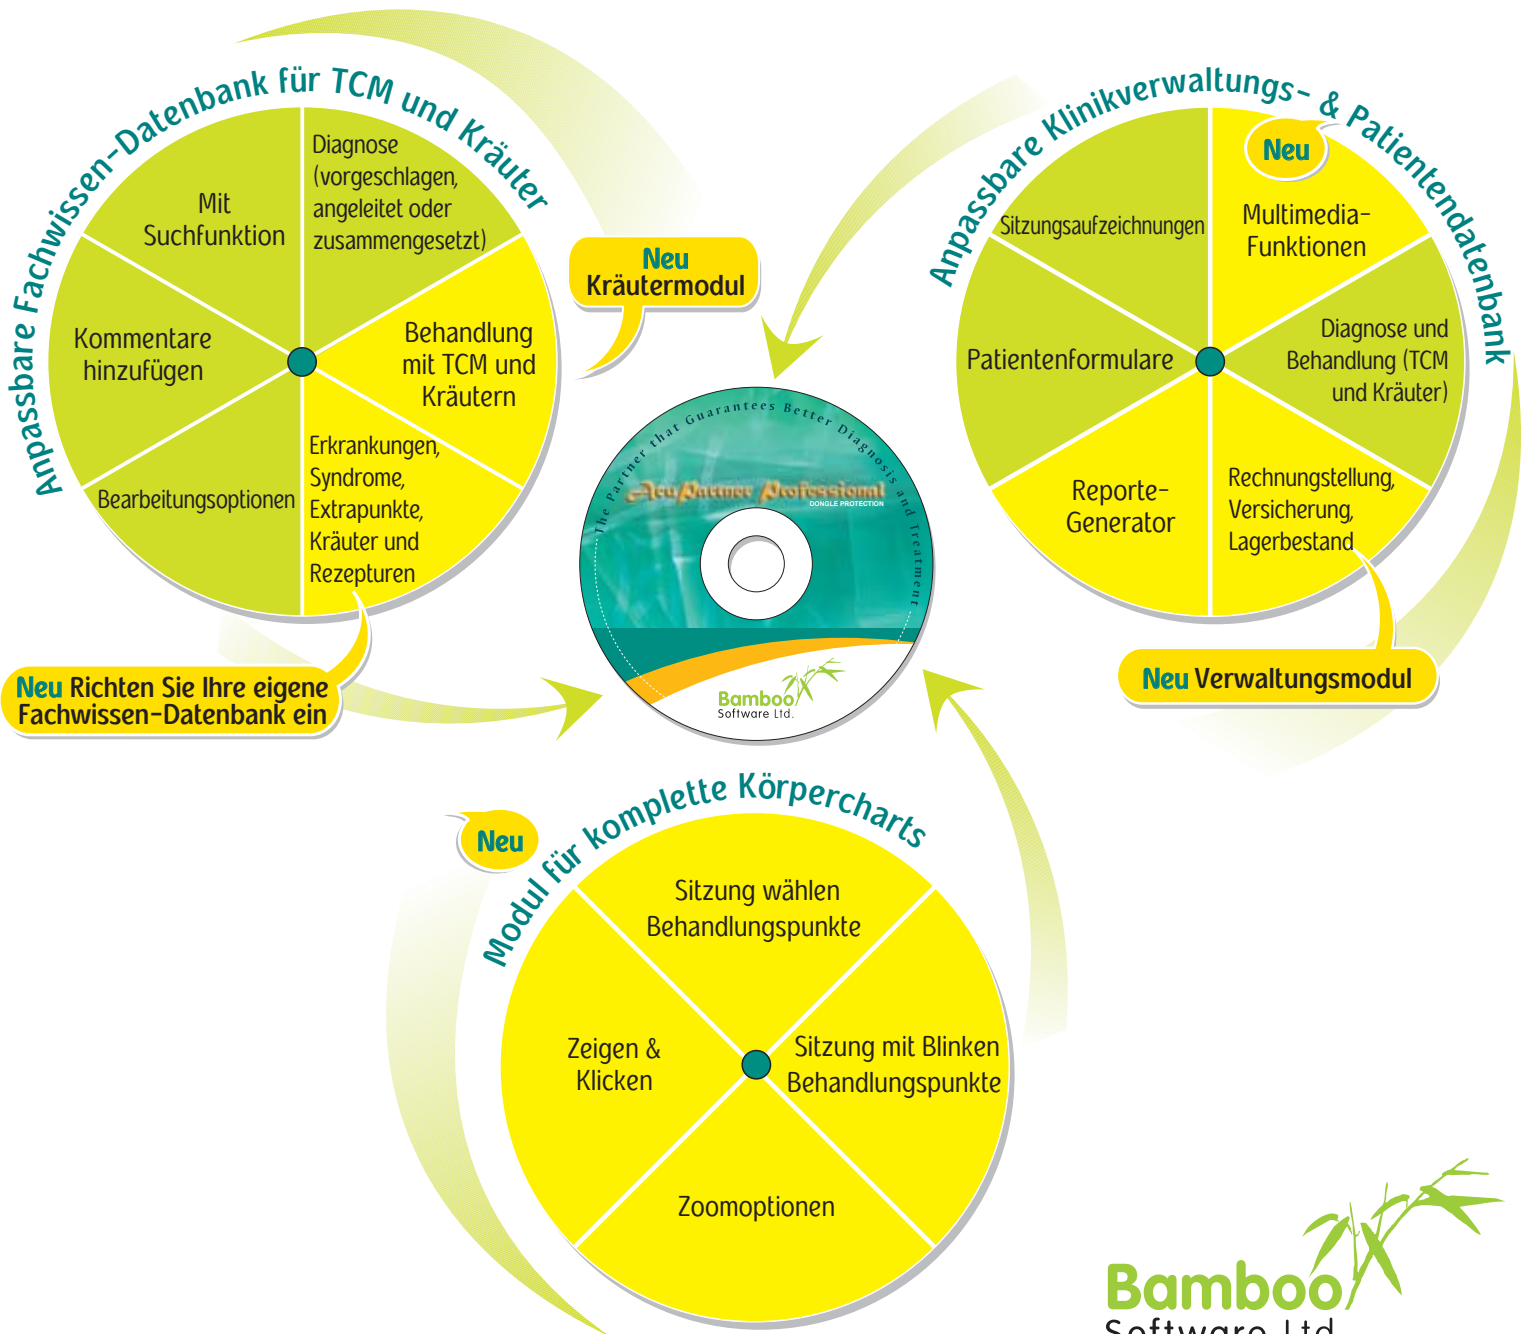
Anpassbare Fachwissen-Datenbank für TCM und Kräuter

Mit Suchfunktion

Diagnose (vorgeschlagen, angeleitet oder zusammengesetzt)

Kommentare hinzufügen

Behandlung mit TCM und Kräutern

Bearbeitungsoptionen

Erkrankungen, Syndrome, Extrapunkte, Kräuter und Rezepturen

Neu Kräutermodul

Neu Richten Sie Ihre eigene Fachwissen-Datenbank ein

Anpassbare Klinikverwaltungs- & Patientendatenbank

Neu

Sitzungsaufzeichnungen

Multimedia-Funktionen

Patientenformulare

Diagnose und Behandlung (TCM und Kräuter)

Reporte-Generator

Rechnungstellung, Versicherung, Lagerbestand

Neu Verwaltungsmodul

The Partner that Guarantees Better Diagnosis and Treatment

AcuPartner Professional

DONGLE PROTECTION

Bamboo Software Ltd.

Neu

Modul für komplette Körpercharts

Sitzung wählen Behandlungspunkte

Zeigen & Klicken

Sitzung mit Blinken Behandlungspunkte

Zoomoptionen

Bamboo Software Ltd